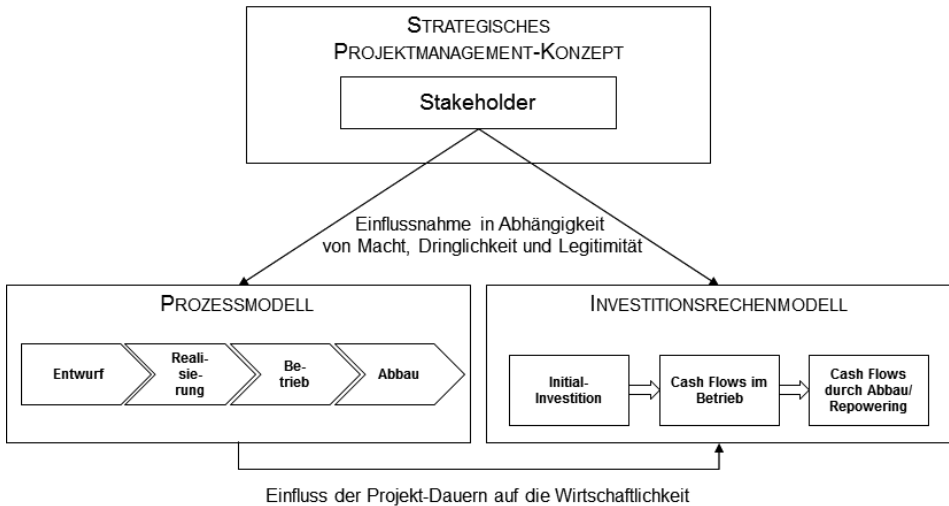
STRATEGISCHES PROJEKTMANAGEMENT-KONZEPT

Stakeholder

Einflussnahme in Abhängigkeit von Macht, Dringlichkeit und Legitimität

PROZESSMODELL

Entwurf

Realisierung

Betrieb

Abbau

INVESTITIONSRECHENMODELL

Initial-Investition

Cash Flows im Betrieb

Cash Flows durch Abbau/ Repowering

Einfluss der Projekt-Dauern auf die Wirtschaftlichkeit